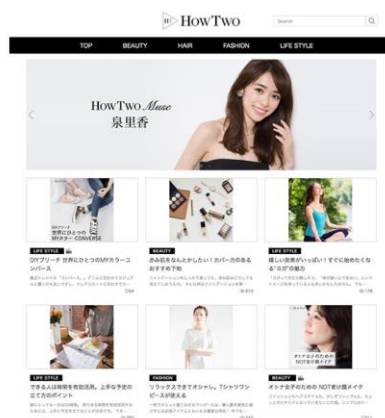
HowTwo

Search

TOP BEAUTY HAIR FASHION LIFE STYLE

HowTwo Muse
泉里香

LIFE STYLE
DIYブリーチ 世界にひとつのMYカラーコンバース

BEAUTY
赤み肌をなんとかしたい！カバー力のあるおすすめ下地

LIFE STYLE
嬉しい効果がいっぱい！すぐに始めたくなる"ヨガ"の魅力

LIFE STYLE
できる人は時間を有効活用。上手な予定の立て方のポイント

FASHION
リラックスできてオシャレ。Tシャツワンピースが大活躍

BEAUTY
オトナ女子のための NOT老け顔メイク